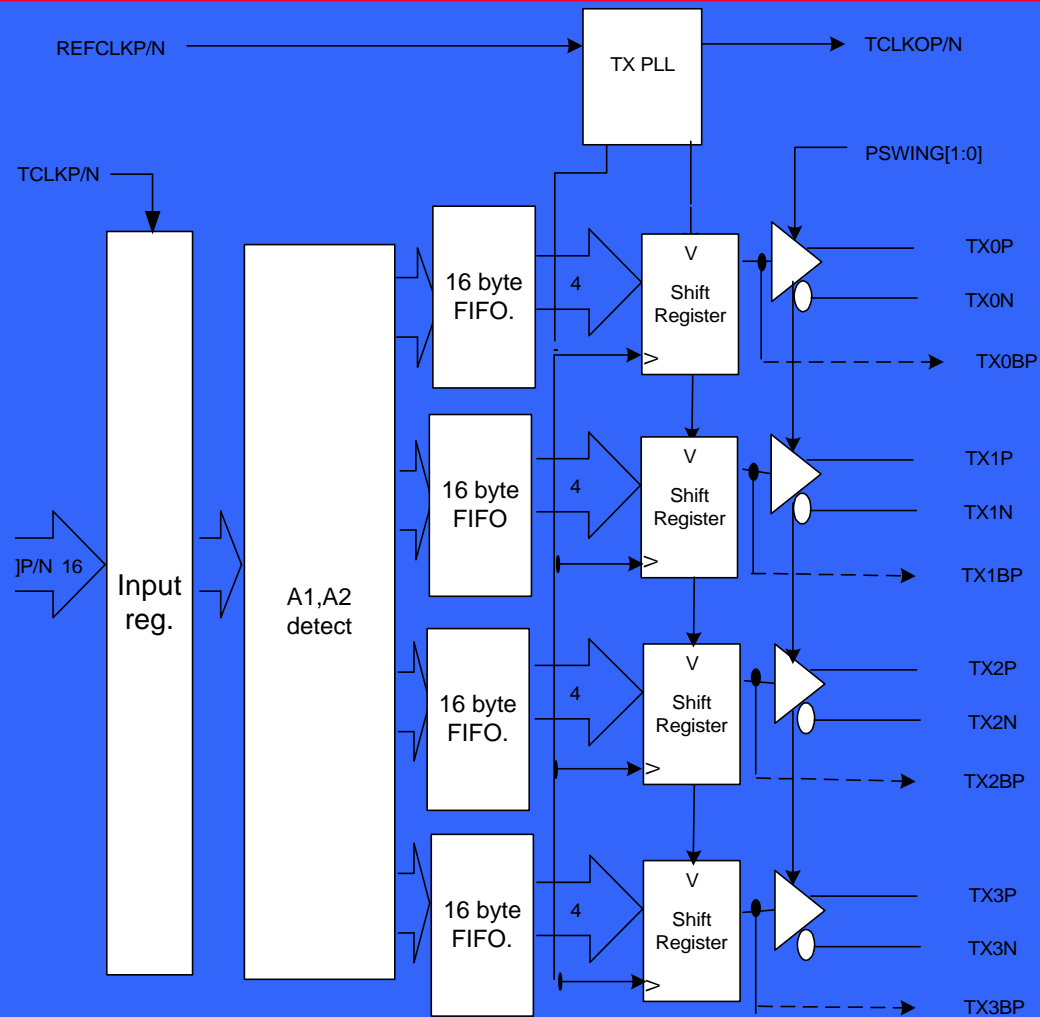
REFCLKP/N

TX PLL

TCLKOP/N

PSWING[1:0]

TCLKP/N

]P/N 16

Input reg.

A1,A2 detect

16 byte FIFO.

4

V

Shift Register

>

TX0P

TX0N

TX0BP

16 byte FIFO

4

V

Shift Register

>

TX1P

TX1N

TX1BP

16 byte FIFO.

4

V

Shift Register

>

TX2P

TX2N

TX2BP

16 byte FIFO.

4

V

Shift Register

>

TX3P

TX3N

TX3BP